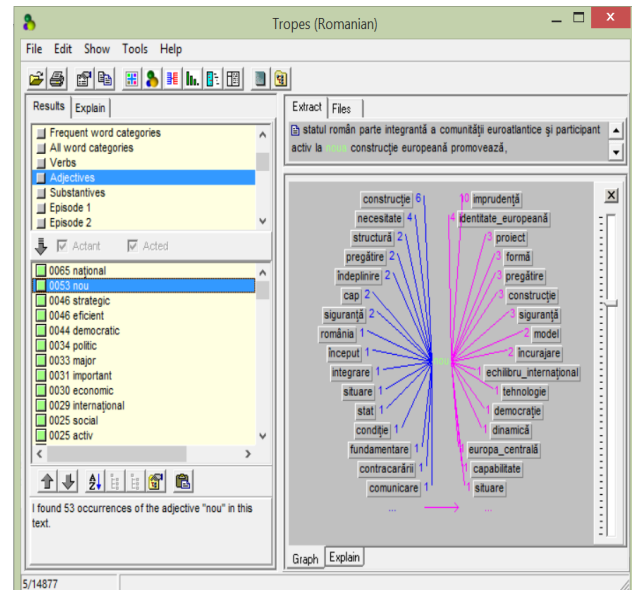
Tropes (Romanian)

File Edit Show Tools Help

Results Explain

Frequent word categories
All word categories
Verbs
Adjectives
Substantives
Episode 1
Episode 2

Actant
Acted

0065 național
0053 nou
0046 strategic
0046 eficient
0044 democratic
0034 politic
0033 major
0031 important
0030 economic
0029 internațional
0025 social
0025 activ

I found 53 occurrences of the adjective "nou" in this text.

5/14877

Extract Files

statul român parte integrantă a comunității euroatlantice și participant activ la noua construcție europeană promovează,

construcție 6
necesitate 4
structură 2
pregătire 2
îndeplinire 2
cap 2
siguranță 2
românia 1
început 1
integrare 1
situare 1
stat 1
condiție 1
fundamentare 1
contracarării 1
comunicare 1
...

nou

10 imprudență
4 identitate_europeană
3 proiect
3 formă
3 pregătire
3 construcție
3 siguranță
2 model
2 încurajare
1 echilibru_internațional
1 tehnologie
1 democrație
1 dinamică
1 europa_centrală
1 capabilitate
1 situare
...

X

Graph Explain